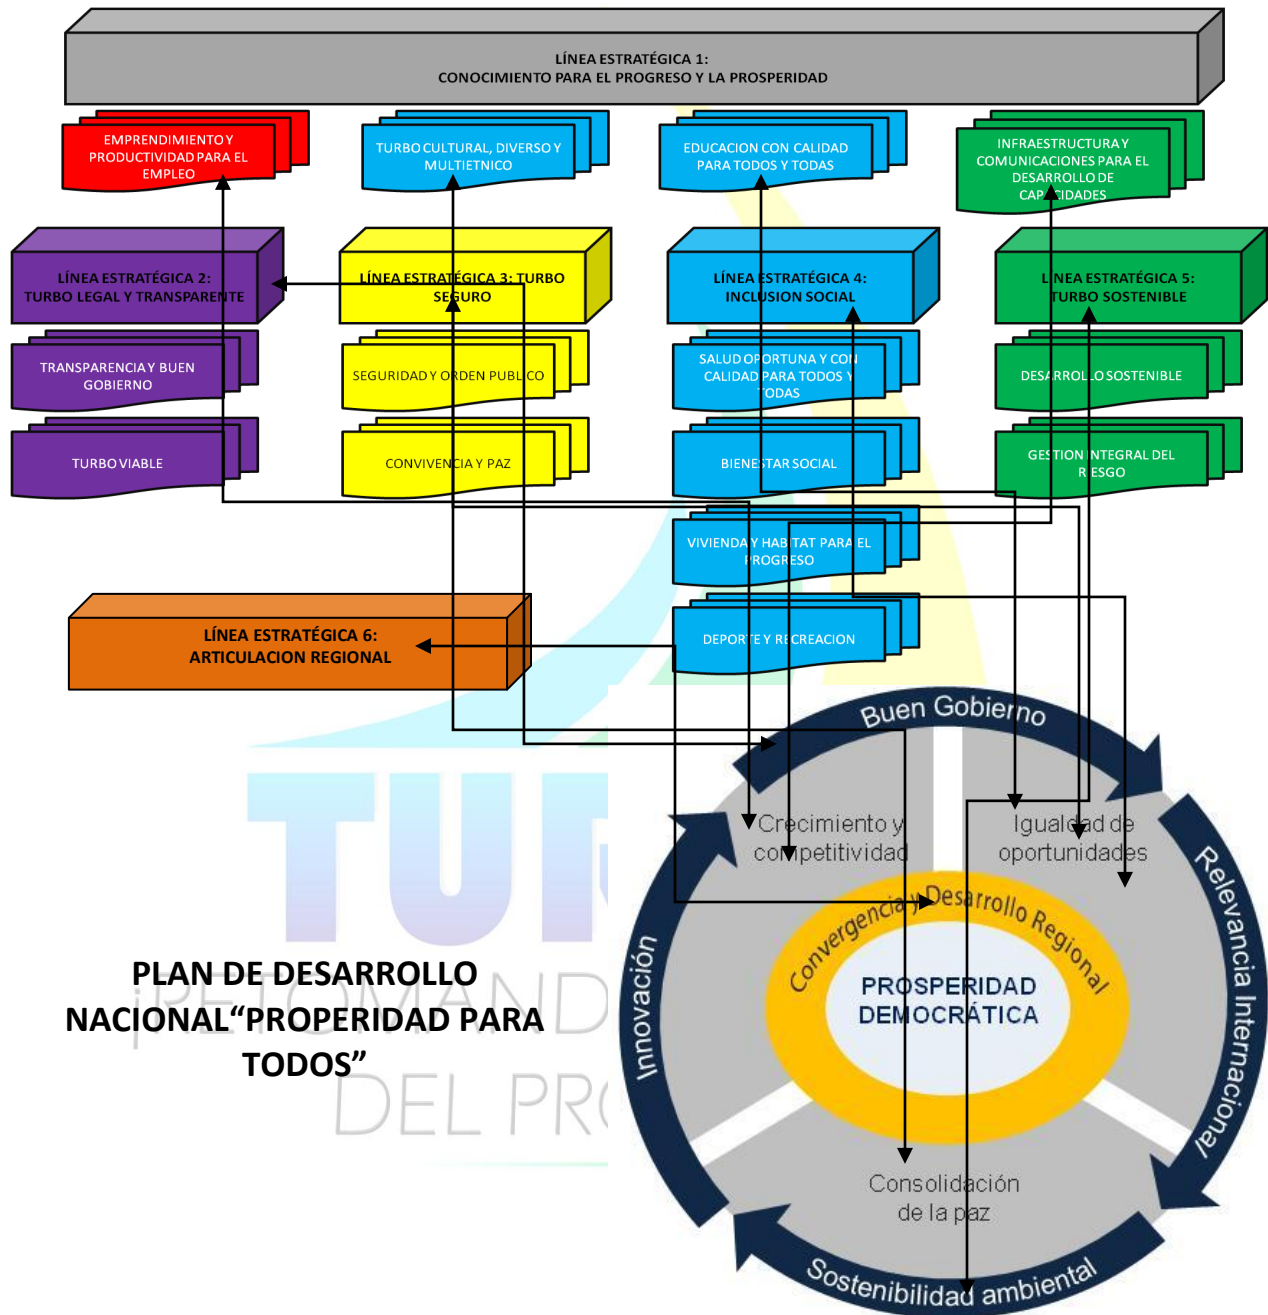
LÍNEA ESTRATÉGICA 1:
CONOCIMIENTO PARA EL PROGRESO Y LA PROSPERIDAD

EMPRENDIMIENTO Y PRODUCTIVIDAD PARA EL EMPLEO

TURBO CULTURAL, DIVERSO Y MULTIETNICO

EDUCACION CON CALIDAD PARA TODOS Y TODAS

INFRAESTRUCTURA Y COMUNICACIONES PARA EL DESARROLLO DE CAPACIDADES

LÍNEA ESTRATÉGICA 2:
TURBO LEGAL Y TRANSPARENTE

LÍNEA ESTRATÉGICA 3: TURBO SEGURO

LÍNEA ESTRATÉGICA 4:
INCLUSION SOCIAL

LÍNEA ESTRATÉGICA 5:
TURBO SOSTENIBLE

TRANSPARENCIA Y BUEN GOBIERNO

SEGURIDAD Y ORDEN PUBLICO

SALUD OPORTUNA Y CON CALIDAD PARA TODOS Y TODAS

DESARROLLO SOSTENIBLE

TURBO VIABLE

CONVIVENCIA Y PAZ

BIENESTAR SOCIAL

GESTION INTEGRAL DEL RIESGO

VIVIENDA Y HABITAT PARA EL PROGRESO

LÍNEA ESTRATÉGICA 6:
ARTICULACION REGIONAL

DEPORTE Y RECREACION

TURBO
¡RETOMANDO
DEL PRO

Buen Gobierno

Relevancia Internacional

Sostenibilidad ambiental

Innovación

Crecimiento y competitividad

Igualdad de oportunidades

Convergencia y Desarrollo Regional

PROSPERIDAD DEMOCRÁTICA

Consolidación de la paz

PLAN DE DESARROLLO NACIONAL“PROPERIDAD PARA TODOS”